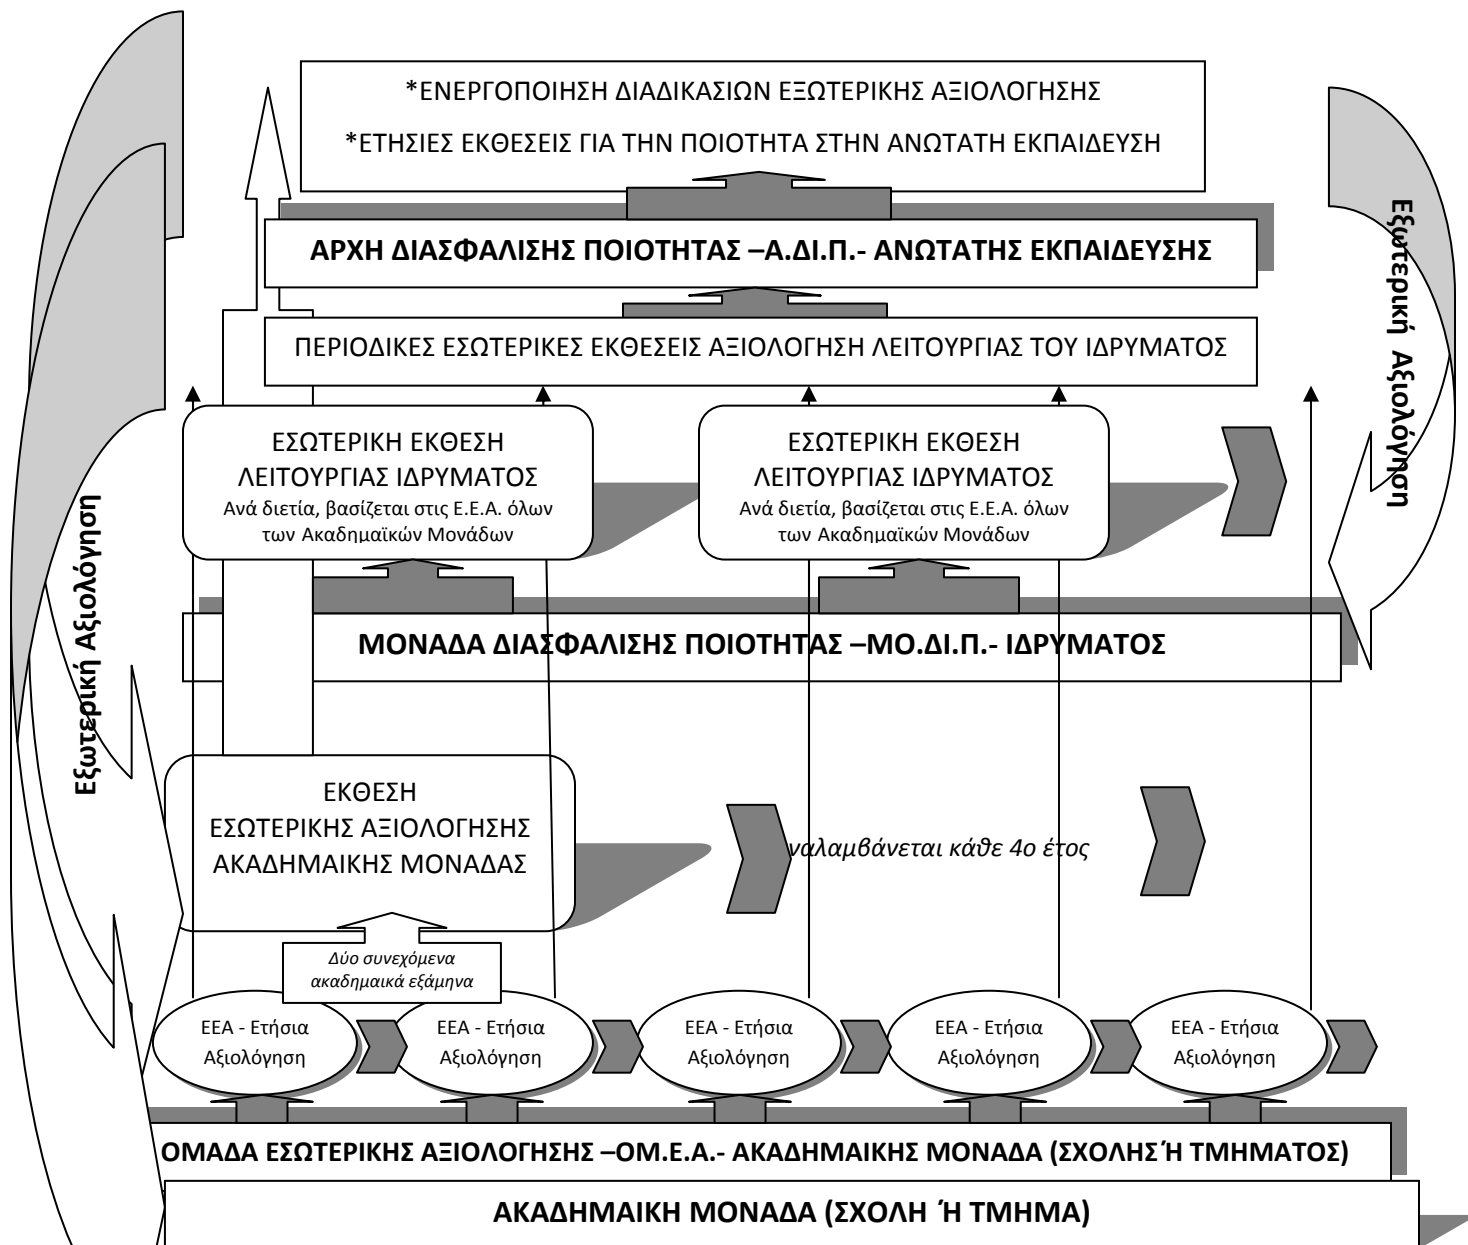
*ΕΝΕΡΓΟΠΟΙΗΣΗ ΔΙΑΔΙΚΑΣΙΩΝ ΕΞΩΤΕΡΙΚΗΣ ΑΞΙΟΛΟΓΗΣΗΣ

*ΕΤΗΣΙΕΣ ΕΚΘΕΣΕΙΣ ΓΙΑ ΤΗΝ ΠΟΙΟΤΗΤΑ ΣΤΗΝ ΑΝΩΤΑΤΗ ΕΚΠΑΙΔΕΥΣΗ

ΑΡΧΗ ΔΙΑΣΦΑΛΙΣΗΣ ΠΟΙΟΤΗΤΑΣ –Α.ΔΙ.Π.- ΑΝΩΤΑΤΗΣ ΕΚΠΑΙΔΕΥΣΗΣ

ΠΕΡΙΟΔΙΚΕΣ ΕΣΩΤΕΡΙΚΕΣ ΕΚΘΕΣΕΙΣ ΑΞΙΟΛΟΓΗΣΗ ΛΕΙΤΟΥΡΓΙΑΣ ΤΟΥ ΙΔΡΥΜΑΤΟΣ

ΕΣΩΤΕΡΙΚΗ ΕΚΘΕΣΗ ΛΕΙΤΟΥΡΓΙΑΣ ΙΔΡΥΜΑΤΟΣ
Ανά διετία, βασίζεται στις Ε.Ε.Α. όλων των Ακαδημαϊκών Μονάδων

ΕΣΩΤΕΡΙΚΗ ΕΚΘΕΣΗ ΛΕΙΤΟΥΡΓΙΑΣ ΙΔΡΥΜΑΤΟΣ
Ανά διετία, βασίζεται στις Ε.Ε.Α. όλων των Ακαδημαϊκών Μονάδων

Εξωτερική Αξιολόγηση

Εξωτερική Αξιολόγηση

ΜΟΝΑΔΑ ΔΙΑΣΦΑΛΙΣΗΣ ΠΟΙΟΤΗΤΑΣ –ΜΟ.ΔΙ.Π.- ΙΔΡΥΜΑΤΟΣ

ΕΚΘΕΣΗ ΕΣΩΤΕΡΙΚΗΣ ΑΞΙΟΛΟΓΗΣΗΣ ΑΚΑΔΗΜΑΙΚΗΣ ΜΟΝΑΔΑΣ

ναλαμβάνεται κάθε 4ο έτος

Δύο συνεχόμενα ακαδημαικά εξάμηνα

ΕΕΑ - Ετήσια Αξιολόγηση

ΕΕΑ - Ετήσια Αξιολόγηση

ΕΕΑ - Ετήσια Αξιολόγηση

ΕΕΑ - Ετήσια Αξιολόγηση

ΕΕΑ - Ετήσια Αξιολόγηση

ΟΜΑΔΑ ΕΣΩΤΕΡΙΚΗΣ ΑΞΙΟΛΟΓΗΣΗΣ –ΟΜ.Ε.Α.- ΑΚΑΔΗΜΑΙΚΗΣ ΜΟΝΑΔΑ (ΣΧΟΛΗΣ Ή ΤΜΗΜΑΤΟΣ)

ΑΚΑΔΗΜΑΙΚΗ ΜΟΝΑΔΑ (ΣΧΟΛΗ Ή ΤΜΗΜΑ)